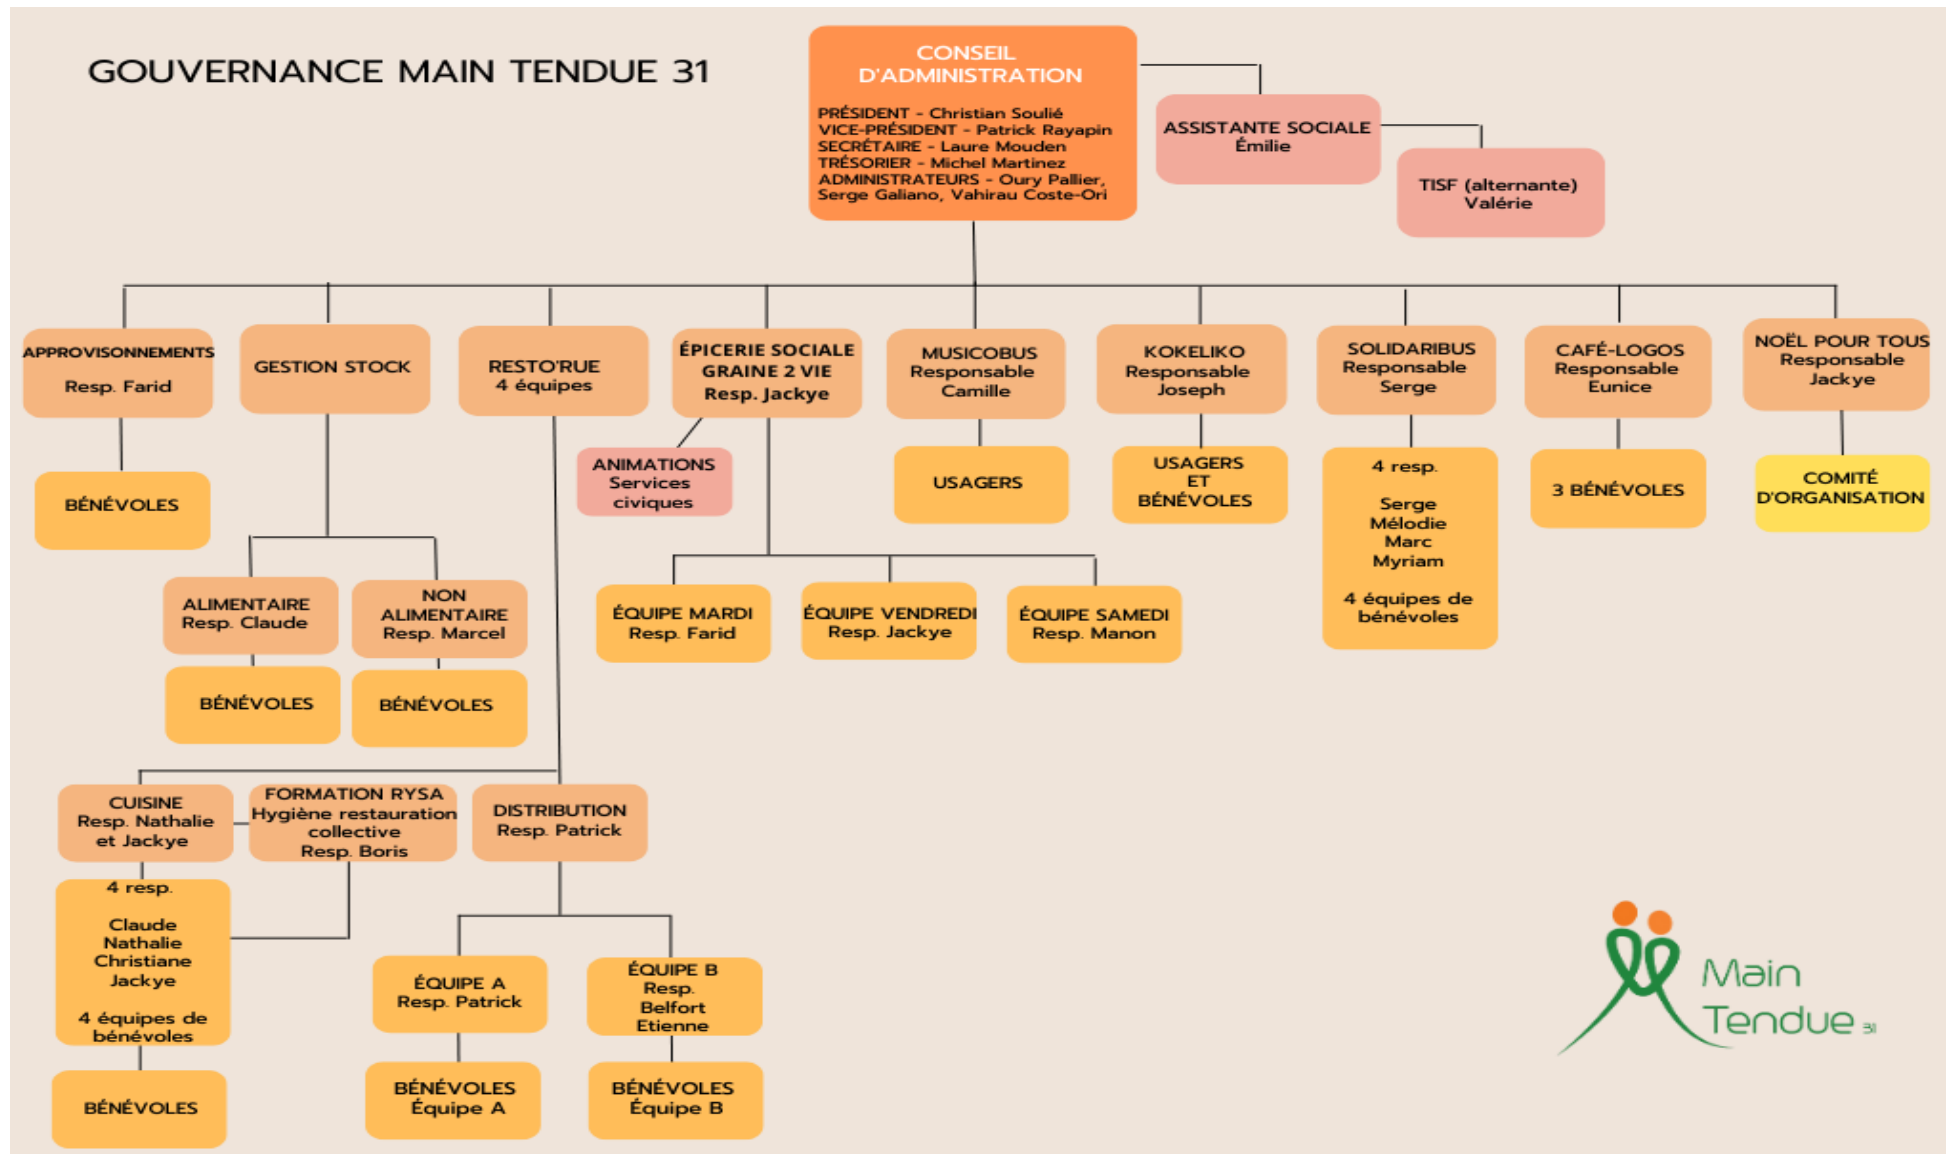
GOUVERNANCE MAIN TENDUE 31

CONSEIL D'ADMINISTRATION

PRÉSIDENT - Christian Soulié
VICE-PRÉSIDENT - Patrick Rayapin
SECRÉTAIRE - Laure Mouden
TRÉSORIER - Michel Martinez
ADMINISTRATEURS - Oury Pallier, Serge Galiano, Vahirau Coste-Ori

ASSISTANTE SOCIALE
Émilie

TISF (alternante)
Valérie

APPROVISONNEMENTS
Resp. Farid

BÉNÉVOLES

GESTION STOCK

ALIMENTAIRE
Resp. Claude

BÉNÉVOLES

NON ALIMENTAIRE
Resp. Marcel

BÉNÉVOLES

RESTO'RUE
4 équipes

CUISINE
Resp. Nathalie et Jackye

4 resp.

Claude
Nathalie
Christiane
Jackye

4 équipes de bénévoles

BÉNÉVOLES

FORMATION RYSA
Hygiène restauration collective
Resp. Boris

DISTRIBUTION
Resp. Patrick

ÉQUIPE A
Resp. Patrick

BÉNÉVOLES
Équipe A

ÉQUIPE B
Resp.
Belfort
Etienne

BÉNÉVOLES
Équipe B

ÉPICERIE SOCIALE GRAINE 2 VIE
Resp. Jackye

ANIMATIONS
Services civiques

ÉQUIPE MARDI
Resp. Farid

ÉQUIPE VENDREDI
Resp. Jackye

ÉQUIPE SAMEDI
Resp. Manon

MUSICOBUS
Responsable
Camille

USAGERS

KOKELIKO
Responsable
Joseph

USAGERS ET BÉNÉVOLES

SOLIDARIBUS
Responsable
Serge

4 resp.

Serge
Mélodie
Marc
Myriam

4 équipes de bénévoles

CAFÉ-LOGOS
Responsable
Eunice

3 BÉNÉVOLES

NOËL POUR TOUS
Responsable
Jackye

COMITÉ D'ORGANISATION

Main Tendue 31